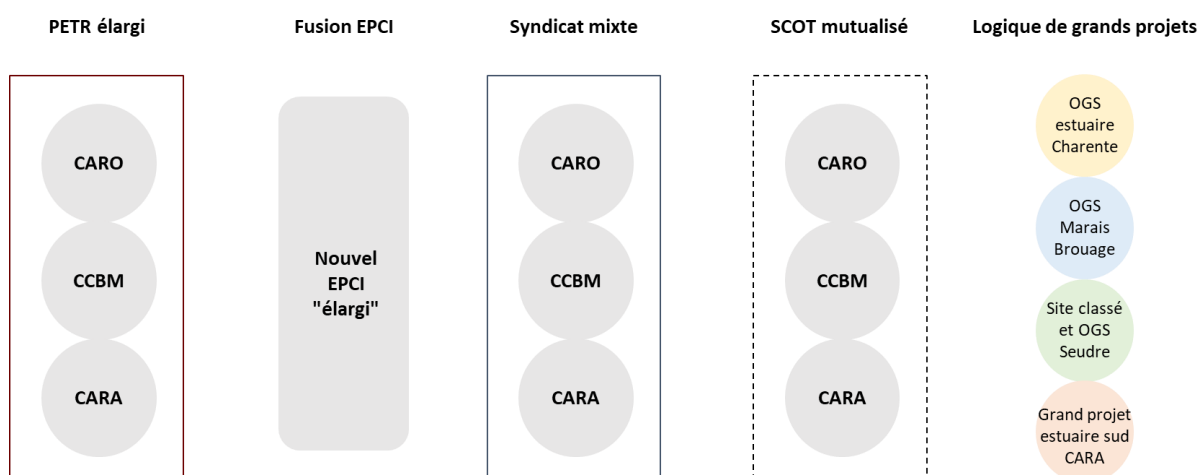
PETR élargi

CARO

CCBM

CARA

Fusion EPCI

Nouvel EPCI "élargi"

Syndicat mixte

CARO

CCBM

CARA

SCOT mutualisé

CARO

CCBM

CARA

Logique de grands projets

OGS estuaire Charente

OGS Marais Brouage

Site classé et OGS Seudre

Grand projet estuaire sud CARA